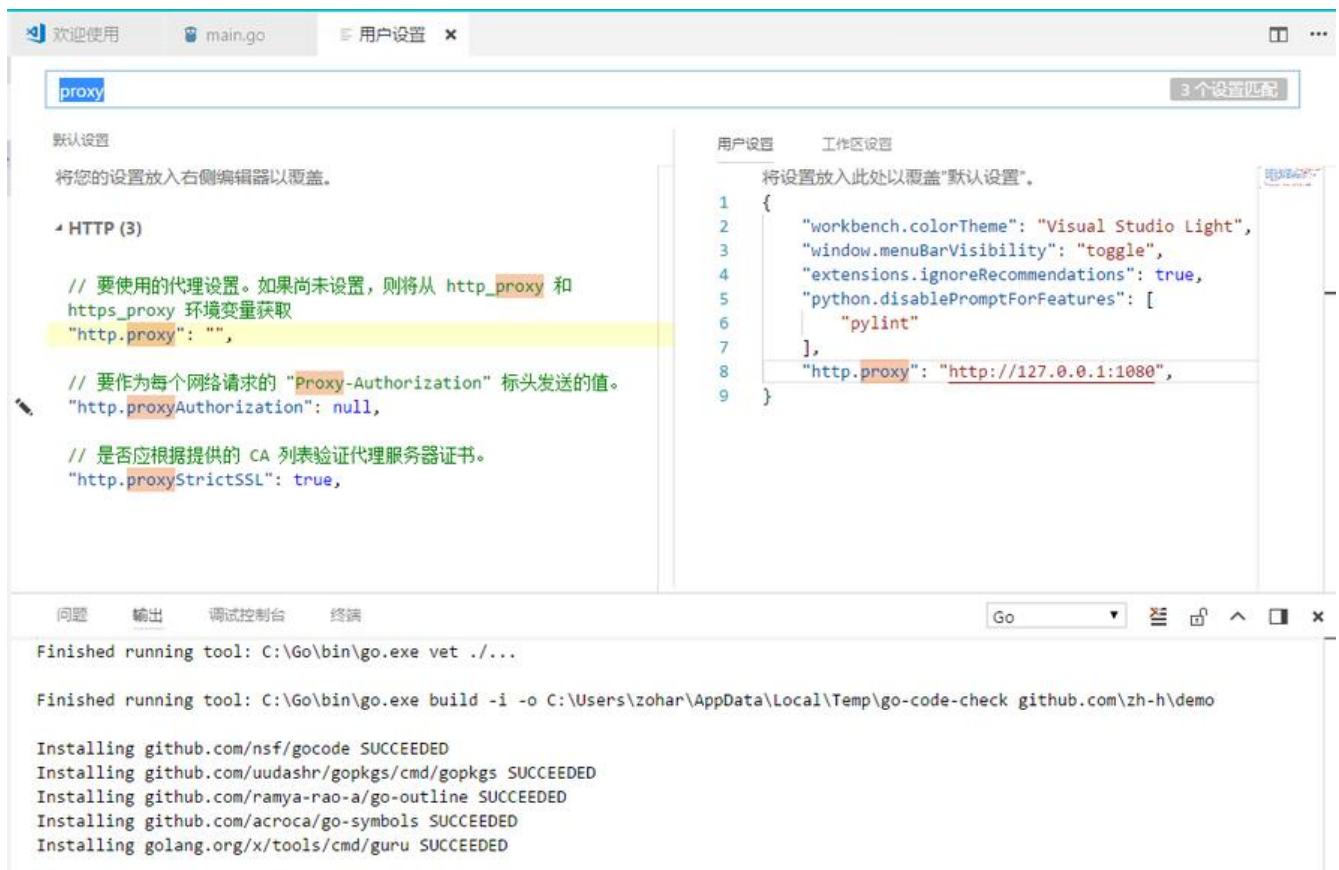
欢迎使用　main.go　用户设置 ×

proxy　3 个设置匹配

默认设置
将您的设置放入右侧编辑器以覆盖。

HTTP (3)

// 要使用的代理设置。如果尚未设置，则将从 http_proxy 和 https_proxy 环境变量获取
"http.proxy": "",

// 要作为每个网络请求的 "Proxy-Authorization" 标头发送的值。
"http.proxyAuthorization": null,

// 是否应根据提供的 CA 列表验证代理服务器证书。
"http.proxyStrictSSL": true,

用户设置　工作区设置
将设置放入此处以覆盖"默认设置"。
1 {
2 "workbench.colorTheme": "Visual Studio Light",
3 "window.menuBarVisibility": "toggle",
4 "extensions.ignoreRecommendations": true,
5 "python.disablePromptForFeatures": [
6 "pylint"
7 ],
8 "http.proxy": "http://127.0.0.1:1080",
9 }

问题　输出　调试控制台　终端　Go

Finished running tool: C:\Go\bin\go.exe vet ./...

Finished running tool: C:\Go\bin\go.exe build -i -o C:\Users\zohar\AppData\Local\Temp\go-code-check github.com\zh-h\demo

Installing github.com/nsf/gocode SUCCEEDED
Installing github.com/uudashr/gopkgs/cmd/gopkgs SUCCEEDED
Installing github.com/ramya-rao-a/go-outline SUCCEEDED
Installing github.com/acroca/go-symbols SUCCEEDED
Installing golang.org/x/tools/cmd/guru SUCCEEDED